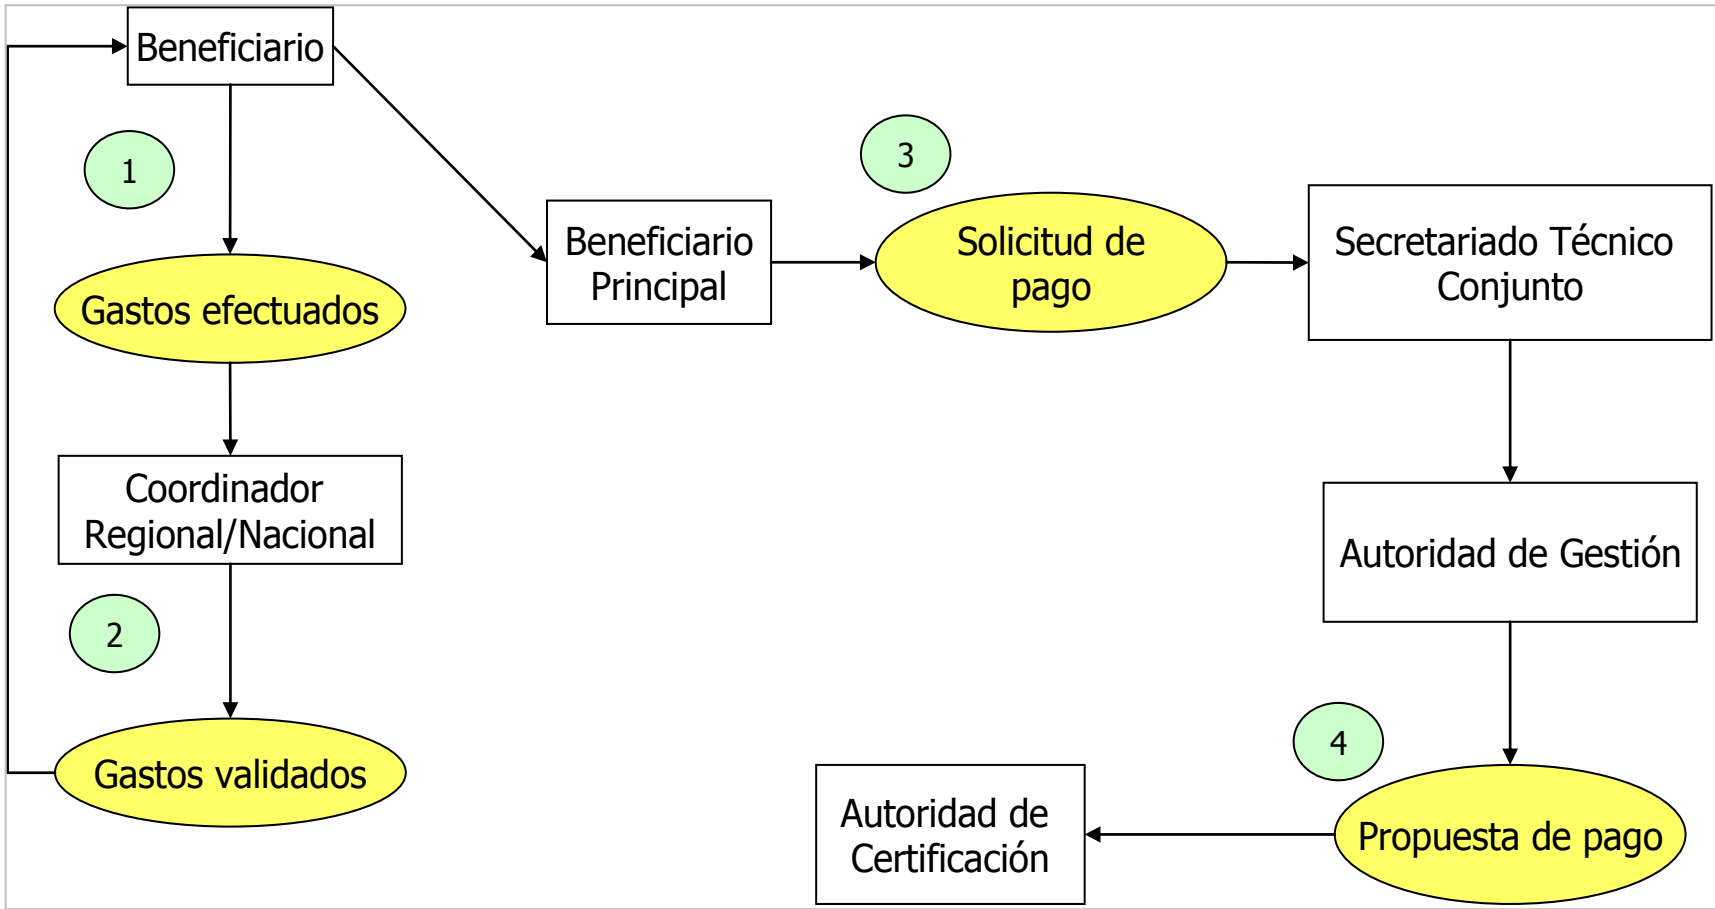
Beneficiario

1

Gastos efectuados

Coordinador Regional/Nacional

2

Gastos validados

Beneficiario Principal

3

Solicitud de pago

Secretariado Técnico Conjunto

Autoridad de Gestión

4

Propuesta de pago

Autoridad de Certificación